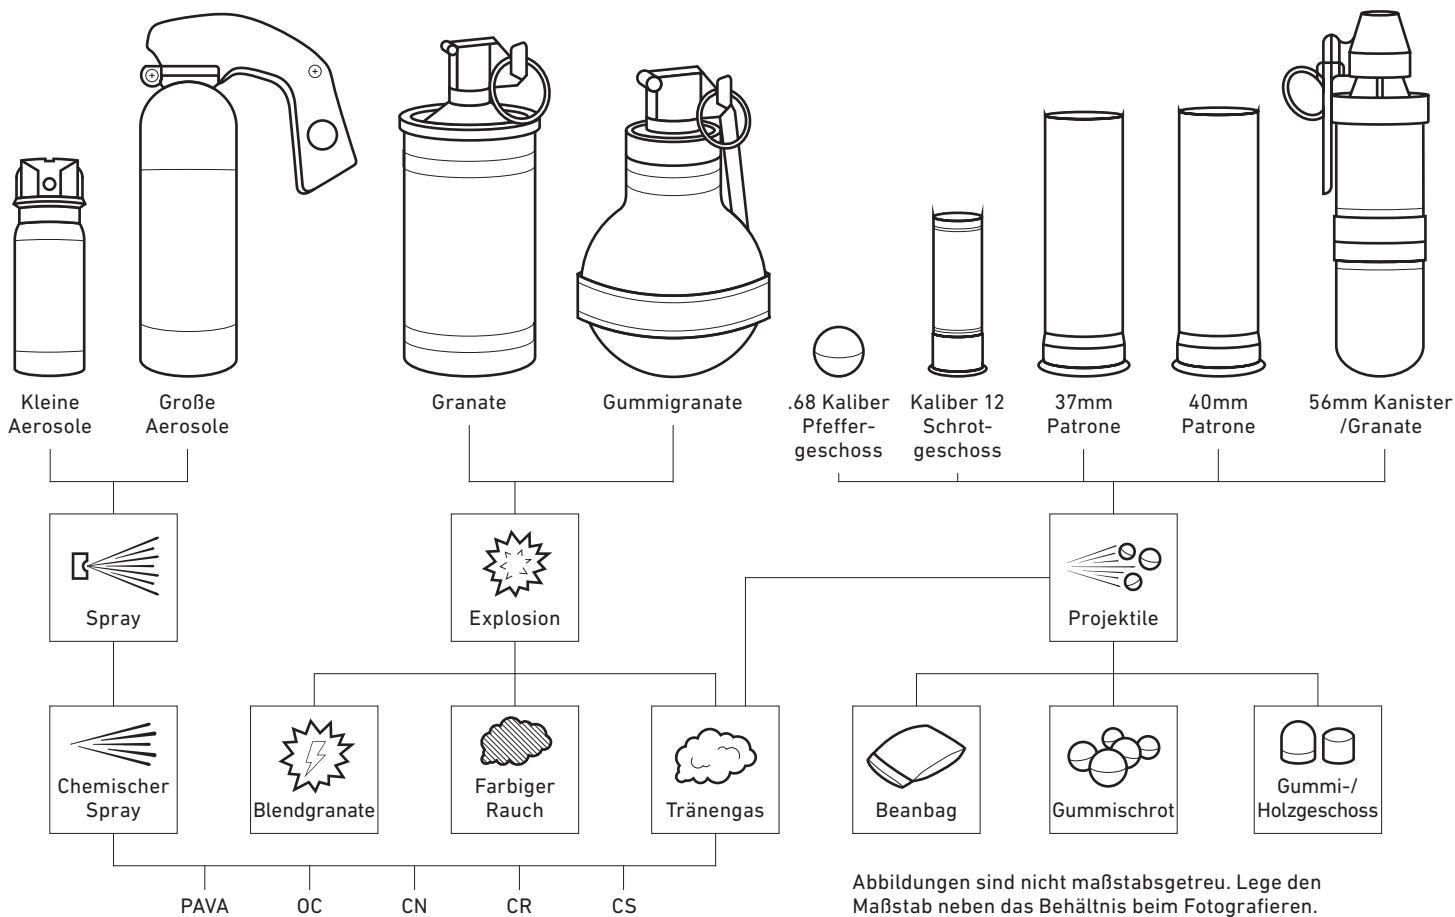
Kleine Aerosole

Große Aerosole

Granate

Gummigranate

.68 Kaliber Pfeffergeschoss

Kaliber 12 Schrotgeschoss

37mm Patrone

40mm Patrone

56mm Kanister /Granate

Spray

Explosion

Projektile

Chemischer Spray

Blendgranate

Farbiger Rauch

Tränengas

Beanbag

Gummischrot

Gummi-/ Holzgeschoss

PAVA

OC

CN

CR

CS

Abbildungen sind nicht maßstabsgetreu. Lege den Maßstab neben das Behältnis beim Fotografieren.